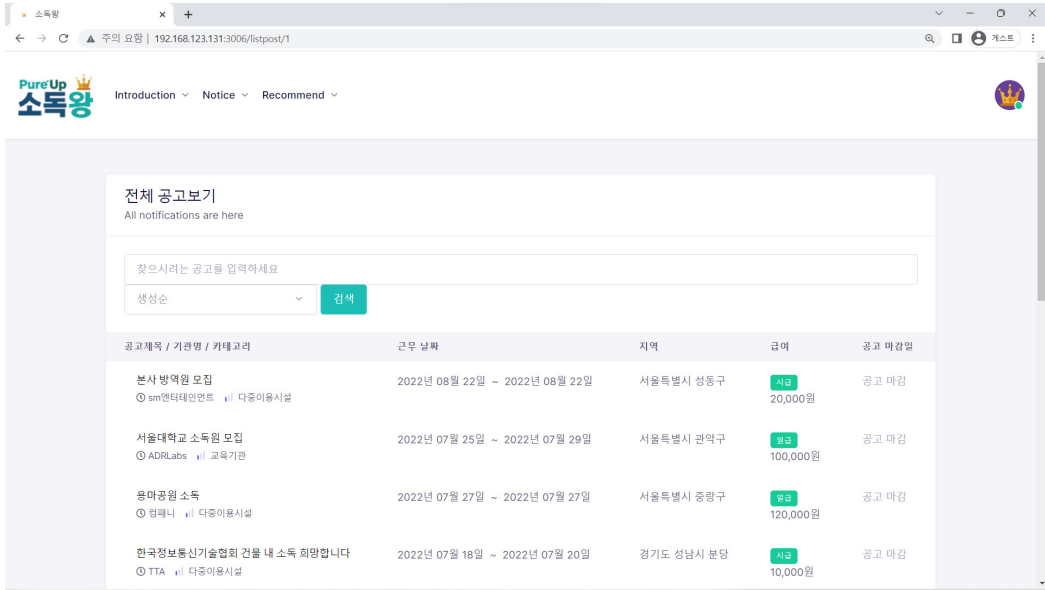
소독왕 × +

← → C ▲ 주의 요함 | 192.168.123.131:3006/listpost/1

게스트

Pure Up 소독왕

Introduction Notice Recommend

전체 공고보기
All notifications are here

찾으시려는 공고를 입력하세요

생성순 검색

| 공고제목 / 기관명 / 카테고리 | 근무 날짜 | 지역 | 급여 | 공고 마감일 |
|---|---|---|---|---|
| 본사 방역원 모집 sm엔터테인먼트 다중이용시설 | 2022년 08월 22일 ~ 2022년 08월 22일 | 서울특별시 성동구 | 시급 20,000원 | 공고 마감 |
| 서울대학교 소독원 모집 ADRLabs 교육기관 | 2022년 07월 25일 ~ 2022년 07월 29일 | 서울특별시 관악구 | 일급 100,000원 | 공고 마감 |
| 용마공원 소독 컴패니 다중이용시설 | 2022년 07월 27일 ~ 2022년 07월 27일 | 서울특별시 중랑구 | 일급 120,000원 | 공고 마감 |
| 한국정보통신기술협회 건물 내 소독 희망합니다 TTA 다중이용시설 | 2022년 07월 18일 ~ 2022년 07월 20일 | 경기도 성남시 분당 | 시급 10,000원 | 공고 마감 |